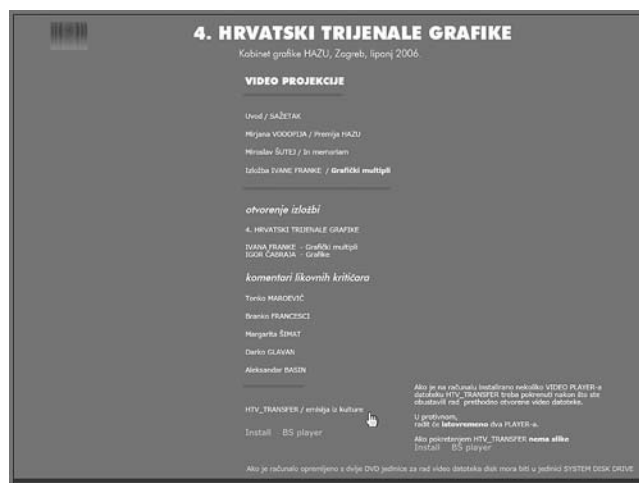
4. HRVATSKI TRIJENALE GRAFIKE

Kabinet grafike HAZU, Zagreb, lipanj 2006.

VIDEO PROJEKCIJE

Uvod / SAŽETAK

Mirjana VODOPIJA / Premija HAZU

Miroslav ŠUTEJ / In memoriam

Izložba IVANE FRANKE / Grafički multipli

otvorenje izložbi

4. HRVATSKI TRIJENALE GRAFIKE

IVANA FRANKE - Grafički multipli
IGOR ČABRAJA - Grafike

komentari likovnih kritičara

Tonko MAROEVIĆ

Branko FRANCESCI

Margarita ŠIMAT

Darko GLAVAN

Aleksandar BASIN

HTV_TRANSFER / emisija iz kulture

Install - BS player

Ako je na računalu instalirano nekoliko VIDEO PLAYER-a datoteku HTV_TRANSFER treba pokrenuti nakon što ste obustavili rad prethodno otvorene video datoteke.

U protivnom, radit će istovremeno dva PLAYER-a.

Ako pokretanjem HTV_TRANSFER nema slike
Install - BS player

Ako je računalo opremljeno s dvije DVD jedinice za rad video datoteka disk mora biti u jedinici SYSTEM DISK DRIVE